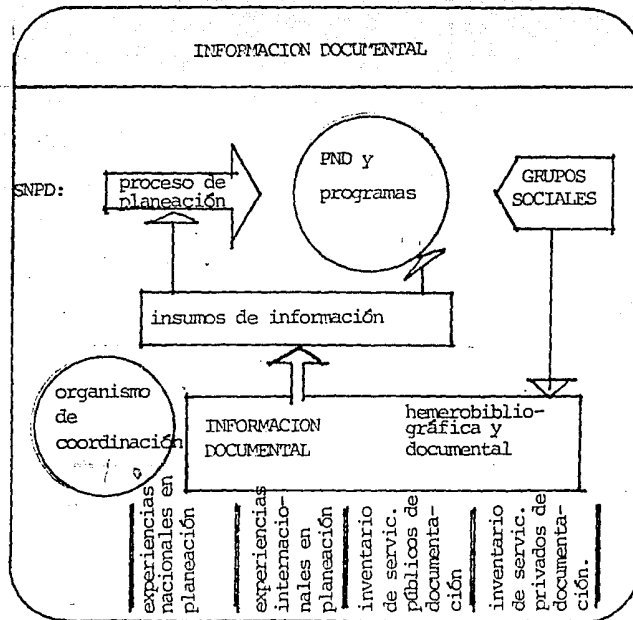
INFORMACION DOCUMENTAL

SNPD:

proceso de planeación

PND y programas

GRUPOS SOCIALES

insumos de información

organismo de coordinación

INFORMACION DOCUMENTAL

hemerobibliográfica y documental

experiencias nacionales en planeación

experiencias internacionales en planeación

inventario de servic. públicos de documentación

inventario de servic. privados de documentación.